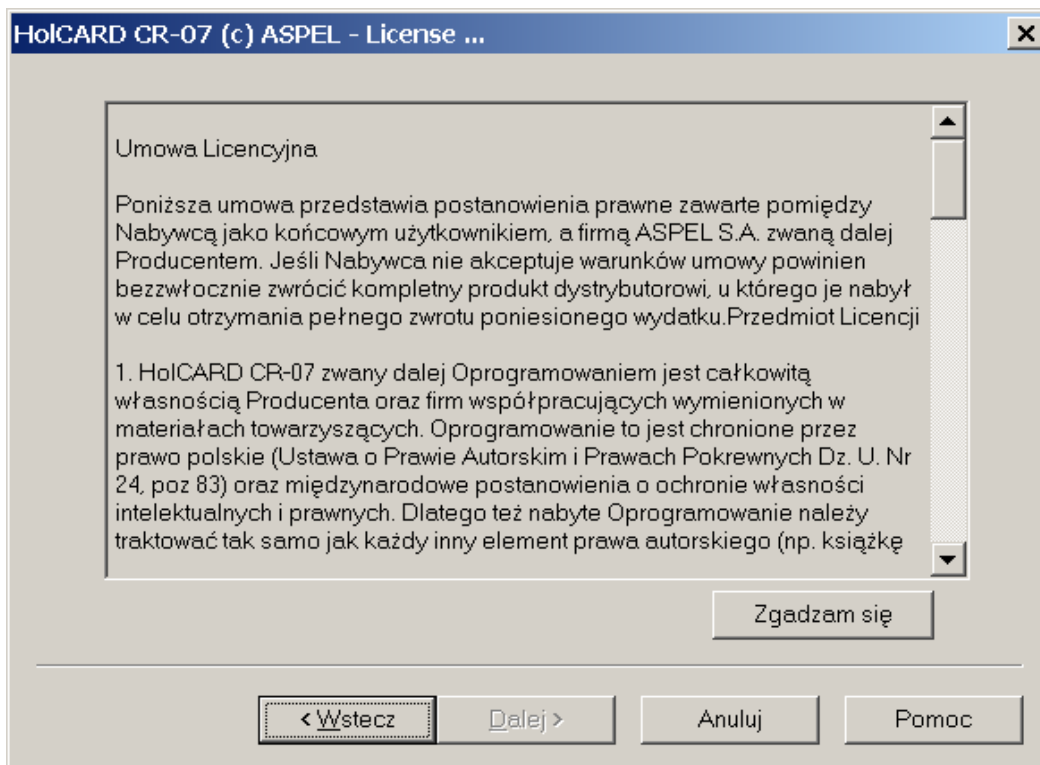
HolCARD CR-07 (c) ASPEL - License ...

×

Umowa Licencyjna

Poniższa umowa przedstawia postanowienia prawne zawarte pomiędzy Nabywcą jako końcowym użytkownikiem, a firmą ASPEL S.A. zwaną dalej Producentem. Jeśli Nabywca nie akceptuje warunków umowy powinien bezzwłocznie zwrócić kompletny produkt dystrybutorowi, u którego je nabył w celu otrzymania pełnego zwrotu poniesionego wydatku.Przedmiot Licencji

1. HolCARD CR-07 zwany dalej Oprogramowaniem jest całkowitą własnością Producenta oraz firm współpracujących wymienionych w materiałach towarzyszących. Oprogramowanie to jest chronione przez prawo polskie (Ustawa o Prawie Autorskim i Prawach Pokrewnych Dz. U. Nr 24, poz 83) oraz międzynarodowe postanowienia o ochronie własności intelektualnych i prawnych. Dlatego też nabyte Oprogramowanie należy traktować tak samo jak każdy inny element prawa autorskiego (np. książkę

Zgadzam się

< Wstecz

Dalej >

Anuluj

Pomoc